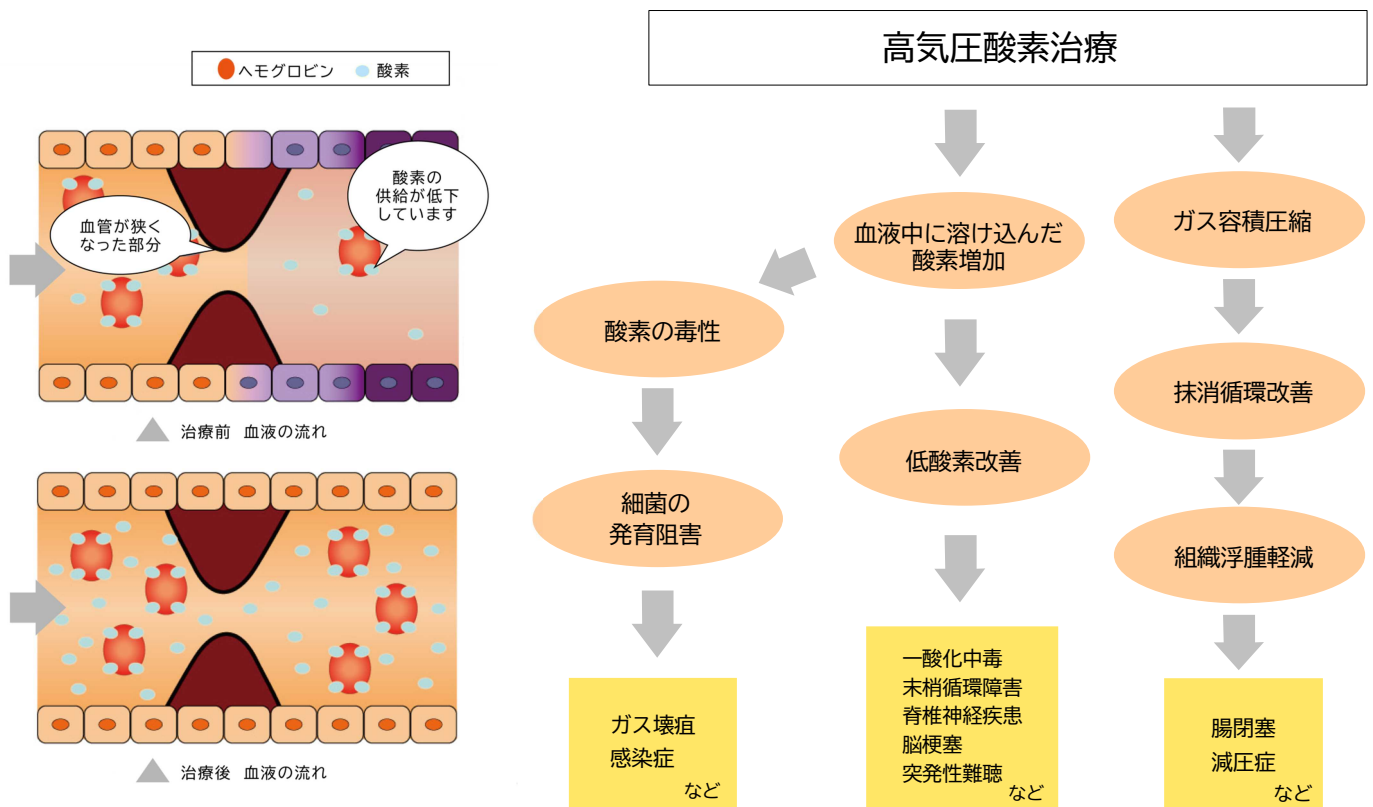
ヘモグロビン 酸素

血管が狭くなった部分

酸素の供給が低下しています

治療前 血液の流れ

治療後 血液の流れ

高気圧酸素治療

血液中に溶け込んだ酸素増加

ガス容積圧縮

酸素の毒性

細菌の発育阻害

ガス壊疽
感染症
など

低酸素改善

一酸化中毒
末梢循環障害
脊椎神経疾患
脳梗塞
突発性難聴
など

抹消循環改善

組織浮腫軽減

腸閉塞
減圧症
など